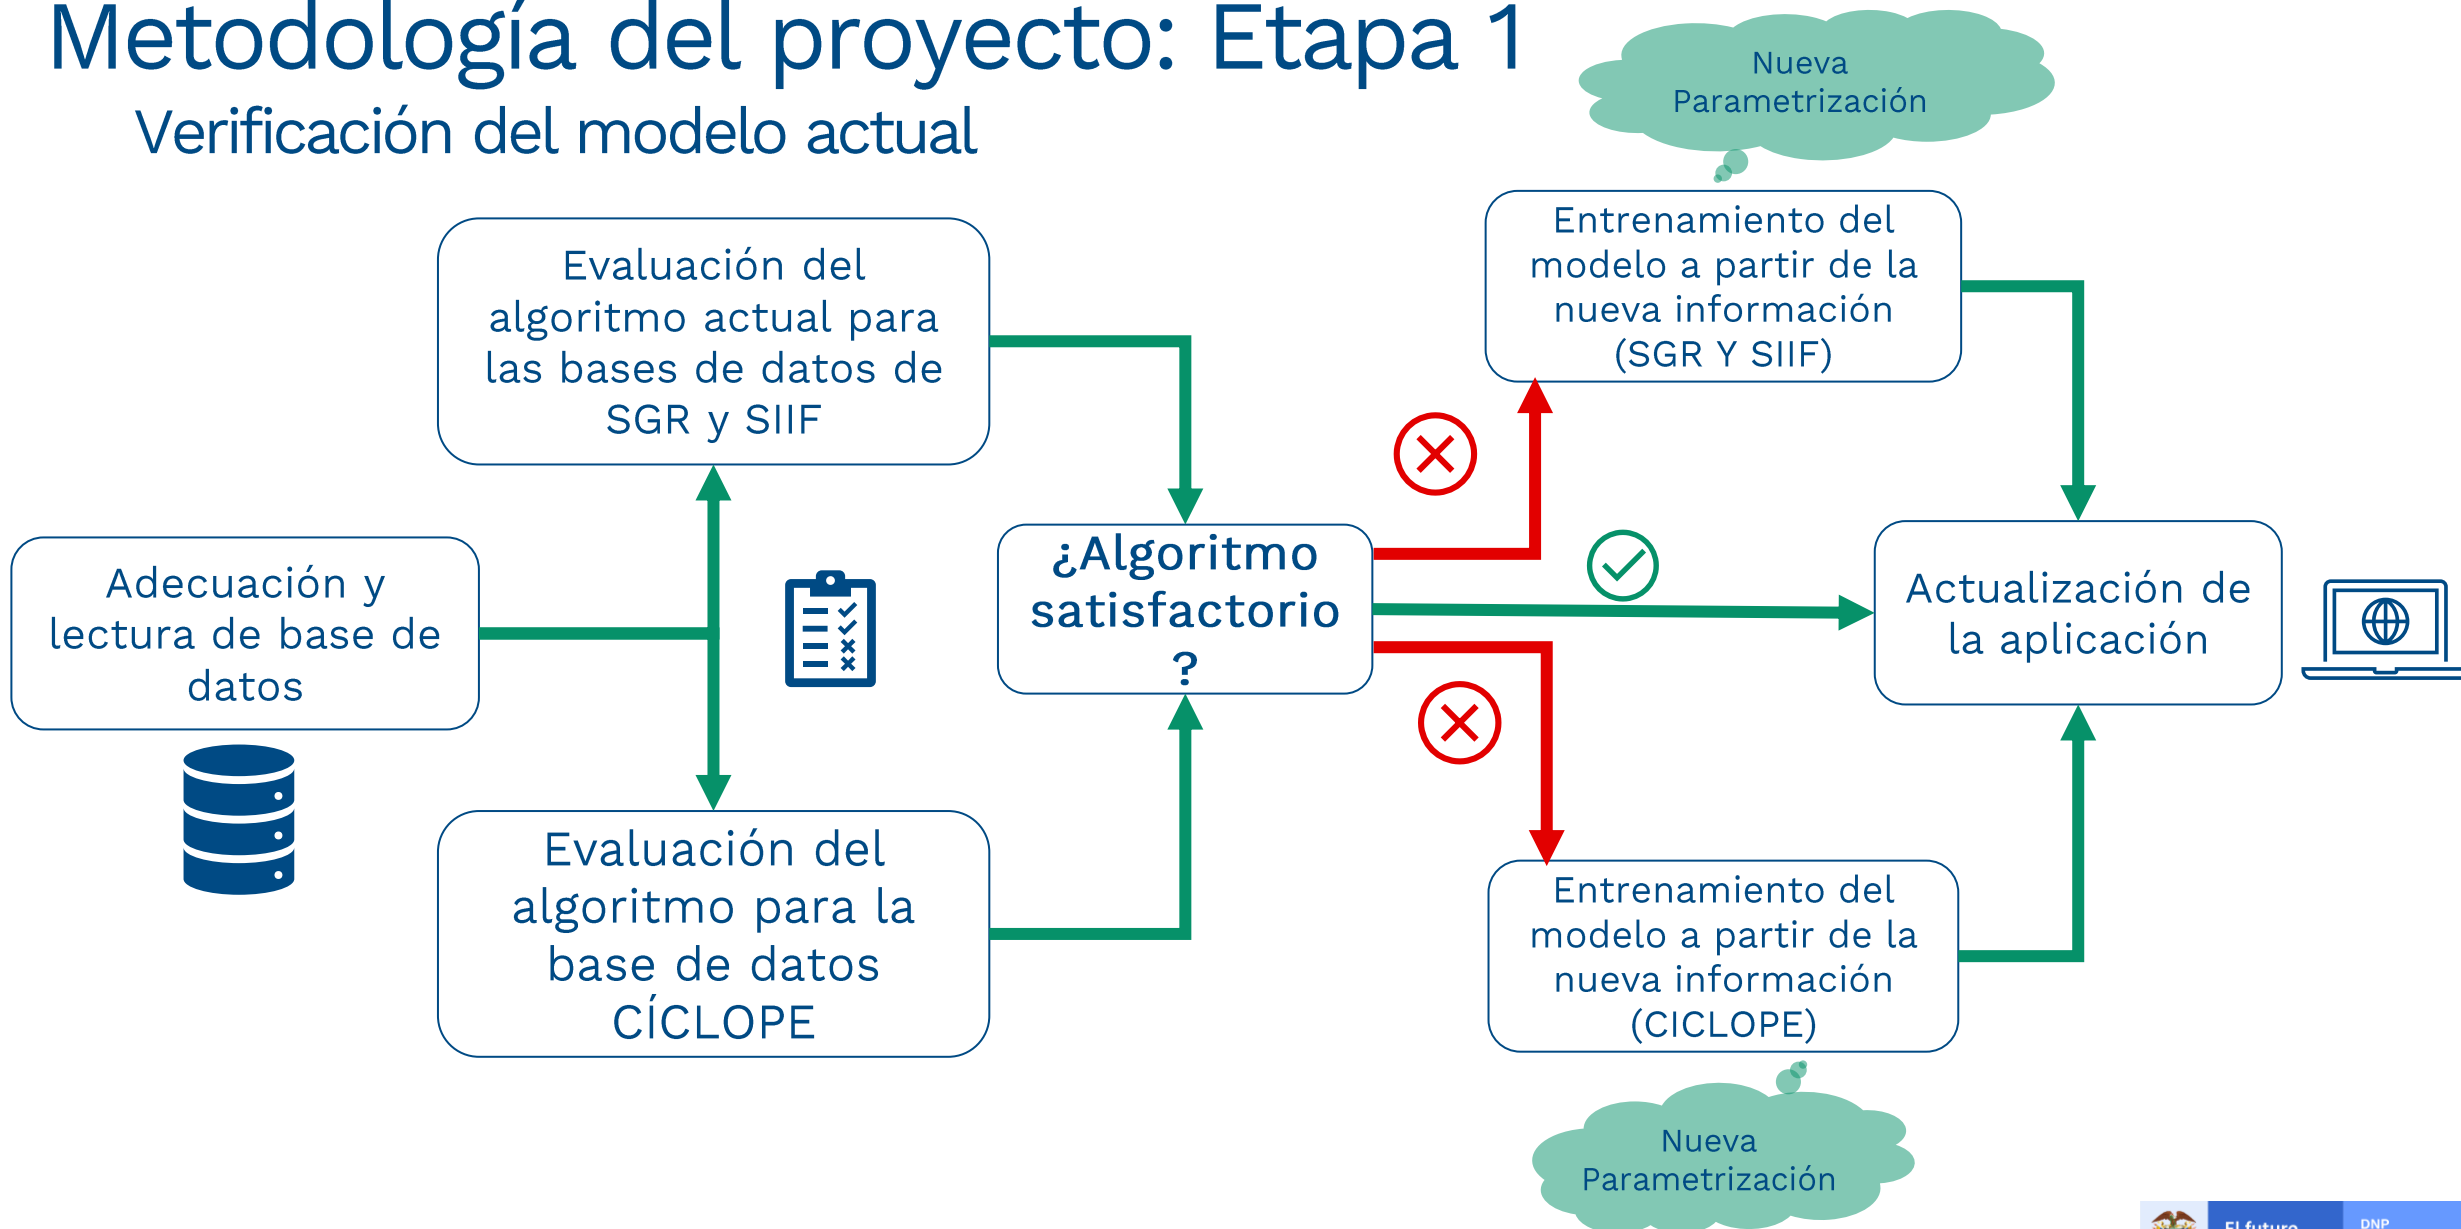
Metodología del proyecto: Etapa 1

Verificación del modelo actual

Nueva Parametrización

Entrenamiento del modelo a partir de la nueva información (SGR Y SIIF)

Evaluación del algoritmo actual para las bases de datos de SGR y SIIF

Adecuación y lectura de base de datos

¿Algoritmo satisfactorio ?

Actualización de la aplicación

Evaluación del algoritmo para la base de datos CÍCLOPE

Entrenamiento del modelo a partir de la nueva información (CICLOPE)

Nueva Parametrización

El futuro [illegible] DNP